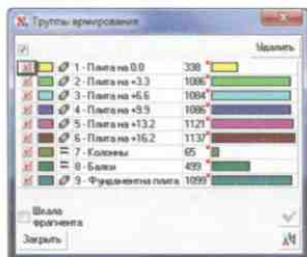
Группы армирования

Удалить

1 - Плита на 0.0 | 338
2 - Плита на +3.3 | 1086
3 - Плита на +6.6 | 1084
4 - Плита на +9.9 | 1086
5 - Плита на +13.2 | 1121
6 - Плита на +16.2 | 1137
7 - Колонны | 65
8 - Балки | 493
9 - Фундаментная плита | 1099

Шкала фрагмента

Закрыть